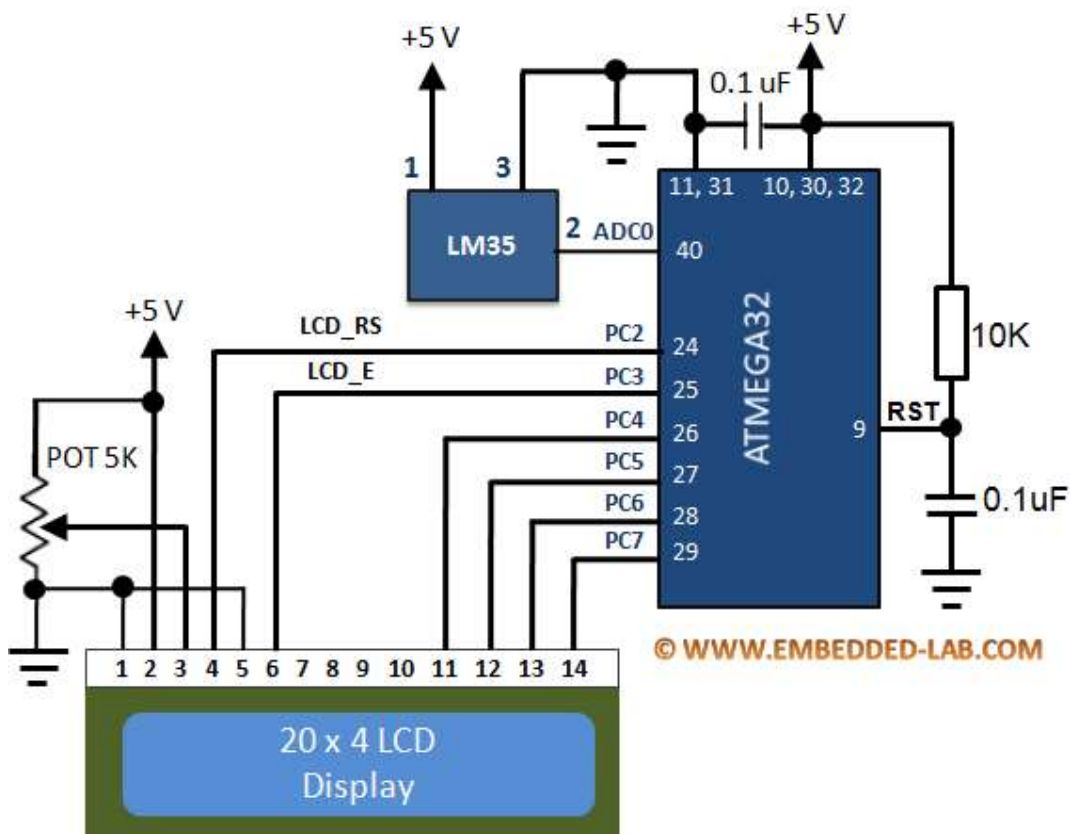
+5 V
+5 V
0.1 uF
1
3
11, 31
10, 30, 32
LM35
2
ADC0
40
+5 V
LCD_RS
PC2
24
ATMEGA32
10K
LCD_E
PC3
25
RST
9
PC4
26
POT 5K
PC5
27
PC6
28
0.1uF
PC7
29
© WWW.EMBEDDED-LAB.COM
1 2 3 4 5 6 7 8 9 10 11 12 13 14
20 x 4 LCD
Display